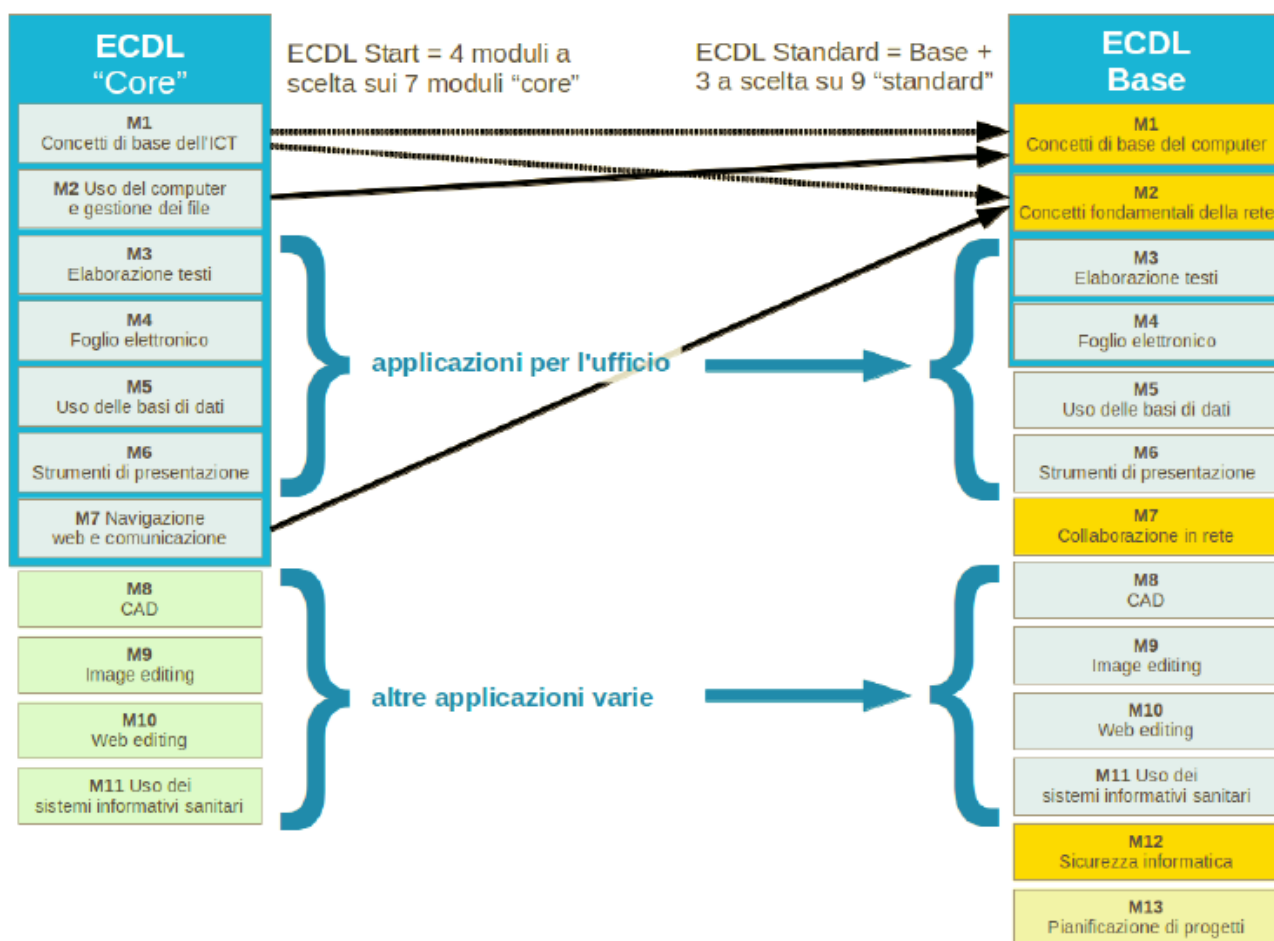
ECDL "Core"

M1
Concetti di base dell'ICT

M2 Uso del computer e gestione dei file

M3
Elaborazione testi

M4
Foglio elettronico

M5
Uso delle basi di dati

M6
Strumenti di presentazione

M7 Navigazione web e comunicazione

M8
CAD

M9
Image editing

M10
Web editing

M11 Uso dei sistemi informativi sanitari

ECDL Start = 4 moduli a scelta sui 7 moduli "core"

ECDL Standard = Base + 3 a scelta su 9 "standard"

applicazioni per l'ufficio

altre applicazioni varie

ECDL Base

M1
Concetti di base del computer

M2
Concetti fondamentali della rete

M3
Elaborazione testi

M4
Foglio elettronico

M5
Uso delle basi di dati

M6
Strumenti di presentazione

M7
Collaborazione in rete

M8
CAD

M9
Image editing

M10
Web editing

M11 Uso dei sistemi informativi sanitari

M12
Sicurezza informatica

M13
Pianificazione di progetti